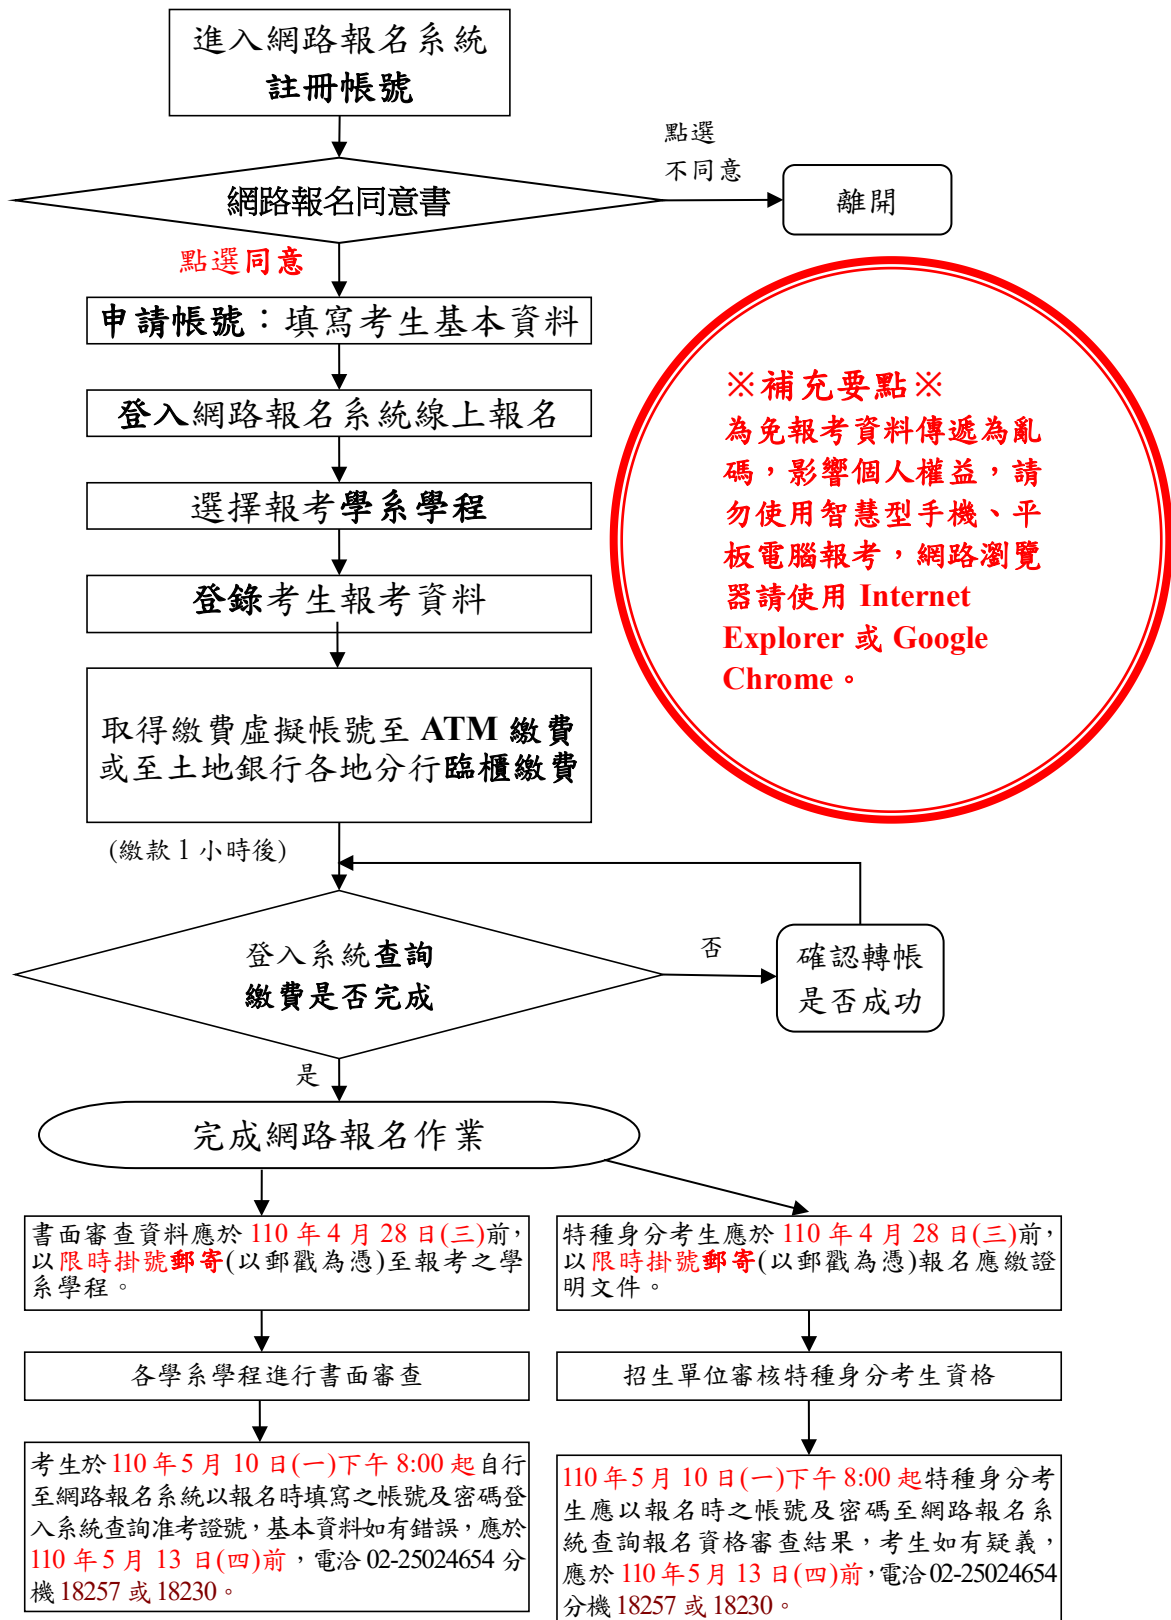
進入網路報名系統
註冊帳號

點選
不同意

網路報名同意書

離開

點選同意

申請帳號：填寫考生基本資料

登入網路報名系統線上報名

選擇報考學系學程

登錄考生報考資料

取得繳費虛擬帳號至 ATM 繳費或至土地銀行各地分行臨櫃繳費

※補充要點※
為免報考資料傳遞為亂碼，影響個人權益，請勿使用智慧型手機、平板電腦報考，網路瀏覽器請使用 Internet Explorer 或 Google Chrome。

(繳款 1 小時後)

登入系統查詢
繳費是否完成

否

確認轉帳
是否成功

是

完成網路報名作業

書面審查資料應於 110 年 4 月 28 日(三)前，以限時掛號郵寄(以郵戳為憑)至報考之學系學程。

特種身分考生應於 110 年 4 月 28 日(三)前，以限時掛號郵寄(以郵戳為憑)報名應繳證明文件。

各學系學程進行書面審查

招生單位審核特種身分考生資格

考生於 110 年 5 月 10 日(一)下午 8:00 起自行至網路報名系統以報名時填寫之帳號及密碼登入系統查詢准考證號，基本資料如有錯誤，應於 110 年 5 月 13 日(四)前，電洽 02-25024654 分機 18257 或 18230。

110 年 5 月 10 日(一)下午 8:00 起特種身分考生應以報名時之帳號及密碼至網路報名系統查詢報名資格審查結果，考生如有疑義，應於 110 年 5 月 13 日(四)前，電洽 02-25024654 分機 18257 或 18230。